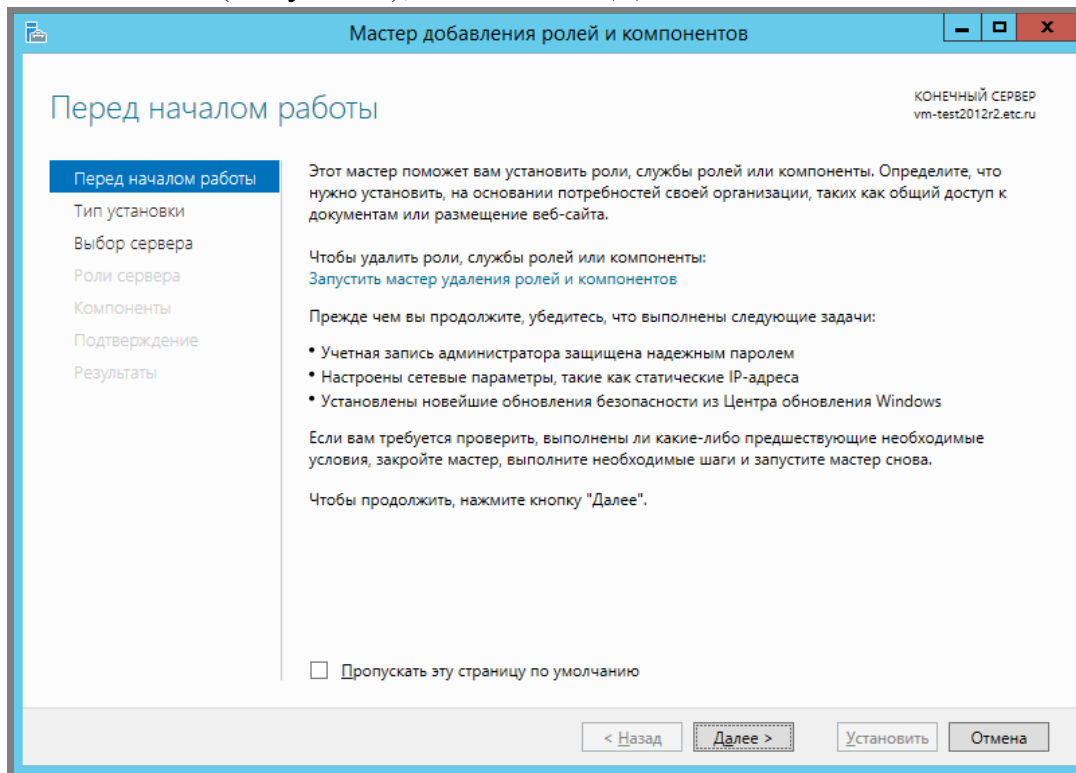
Мастер добавления ролей и компонентов

Перед началом работы

КОНЕЧНЫЙ СЕРВЕР
vm-test2012r2.etc.ru

Перед началом работы
Тип установки
Выбор сервера
Роли сервера
Компоненты
Подтверждение
Результаты

Этот мастер поможет вам установить роли, службы ролей или компоненты. Определите, что нужно установить, на основании потребностей своей организации, таких как общий доступ к документам или размещение веб-сайта.

Чтобы удалить роли, службы ролей или компоненты:
Запустить мастер удаления ролей и компонентов

Прежде чем вы продолжите, убедитесь, что выполнены следующие задачи:

• Учетная запись администратора защищена надежным паролем
• Настроены сетевые параметры, такие как статические IP-адреса
• Установлены новейшие обновления безопасности из Центра обновления Windows

Если вам требуется проверить, выполнены ли какие-либо предшествующие необходимые условия, закройте мастер, выполните необходимые шаги и запустите мастер снова.

Чтобы продолжить, нажмите кнопку "Далее".

Пропускать эту страницу по умолчанию

< Назад
Далее >
Установить
Отмена